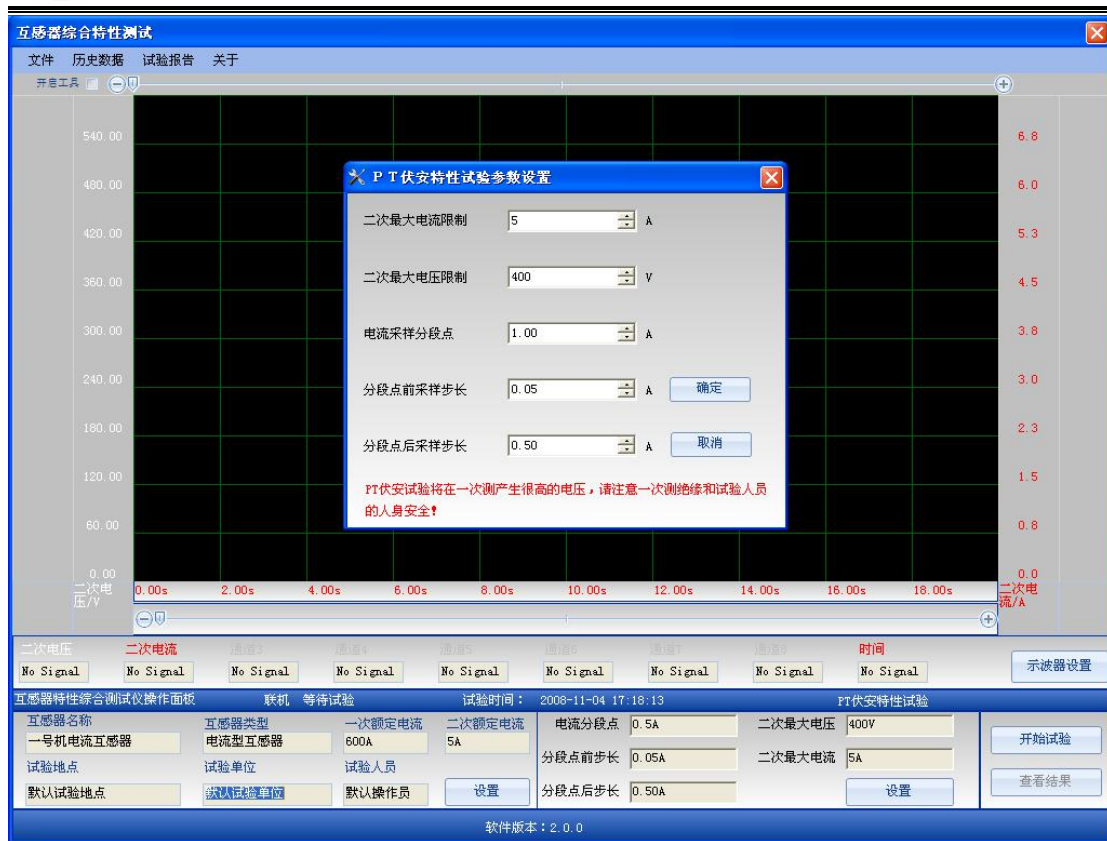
互感器综合特性测试

文件 历史数据 试验报告 关于

开启工具

540.00
480.00
420.00
360.00
300.00
240.00
180.00
120.00
60.00
0.00
二次电压/V

6.8
6.0
5.3
4.5
3.8
3.0
2.3
1.5
0.8
0.0
二次电流/A

0.00s 2.00s 4.00s 6.00s 8.00s 10.00s 12.00s 14.00s 16.00s 18.00s

PT伏安特性试验参数设置

二次最大电流限制 5 A

二次最大电压限制 400 V

电流采样分段点 1.00 A

分段点前采样步长 0.05 A 确定

分段点后采样步长 0.50 A 取消

PT伏安试验将在一次测产生很高的电压，请注意一次测绝缘和试验人员的人身安全!

二次电压 二次电流 通道3 通道4 通道5 通道6 通道7 通道8 时间

No Signal No Signal No Signal No Signal No Signal No Signal No Signal No Signal No Signal

示波器设置

互感器特性综合测试仪操作面板 联机 等待试验 试验时间： 2008-11-04 17:18:13 PT伏安特性试验

互感器名称 一号机电流互感器
互感器类型 电流型互感器
一次额定电流 600A
二次额定电流 5A
试验地点 默认试验地点
试验单位 默认试验单位
试验人员 默认操作员
设置

电流分段点 0.5A
分段点前步长 0.05A
分段点后步长 0.50A
二次最大电压 400V
二次最大电流 5A
设置

开始试验
查看结果

软件版本：2.0.0